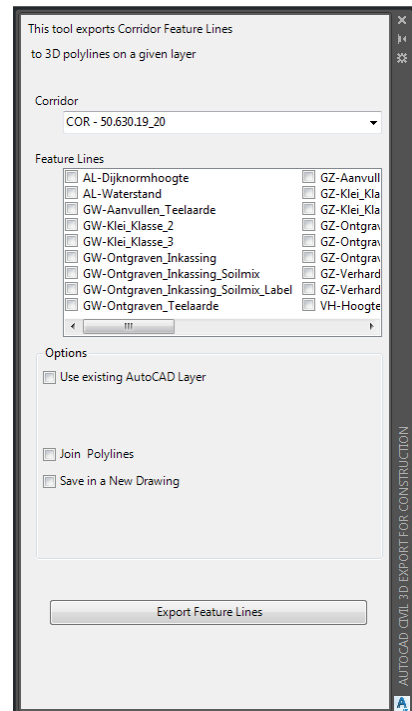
This tool exports Corridor Feature Lines

to 3D polylines on a given layer

Corridor

COR - 50.630.19_20

Feature Lines

AL-Dijknormhoogte
AL-Waterstand
GW-Aanvullen_Teelaarde
GW-Klei_Klasse_2
GW-Klei_Klasse_3
GW-Ontgraven_Inkassing
GW-Ontgraven_Inkassing_Soilmix
GW-Ontgraven_Inkassing_Soilmix_Label
GW-Ontgraven_Teelaarde

GZ-Aanvull
GZ-Klei_Kla
GZ-Klei_Kla
GZ-Ontgrav
GZ-Ontgrav
GZ-Ontgrav
GZ-Verhard
GZ-Verhard
VH-Hoogte

Options

Use existing AutoCAD Layer

Join Polylines

Save in a New Drawing

Export Feature Lines

AUTOCAD CIVIL 3D EXPORT FOR CONSTRUCTION